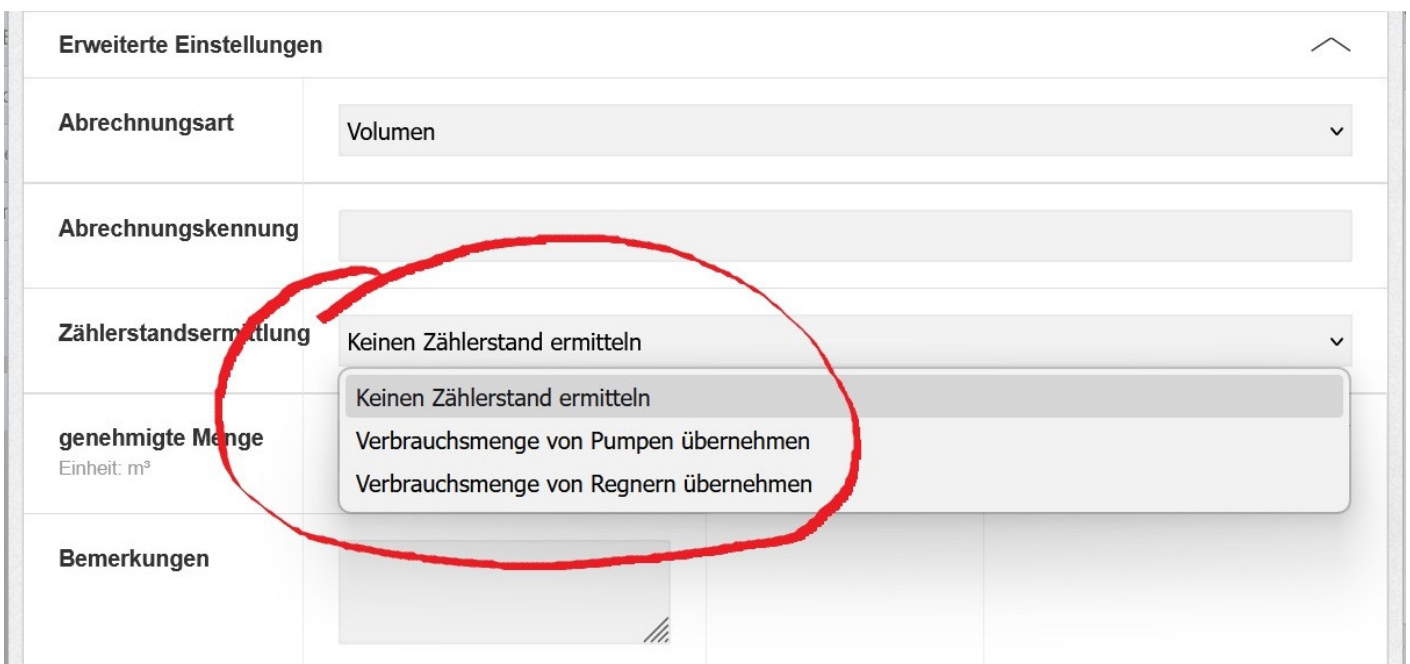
Erweiterte Einstellungen

Abrechnungsart

Volumen

Abrechnungskennung

Zählerstandsermittlung

Keinen Zählerstand ermitteln

Keinen Zählerstand ermitteln

Verbrauchsmenge von Pumpen übernehmen

Verbrauchsmenge von Regnern übernehmen

genehmigte Menge
Einheit: m³

Bemerkungen